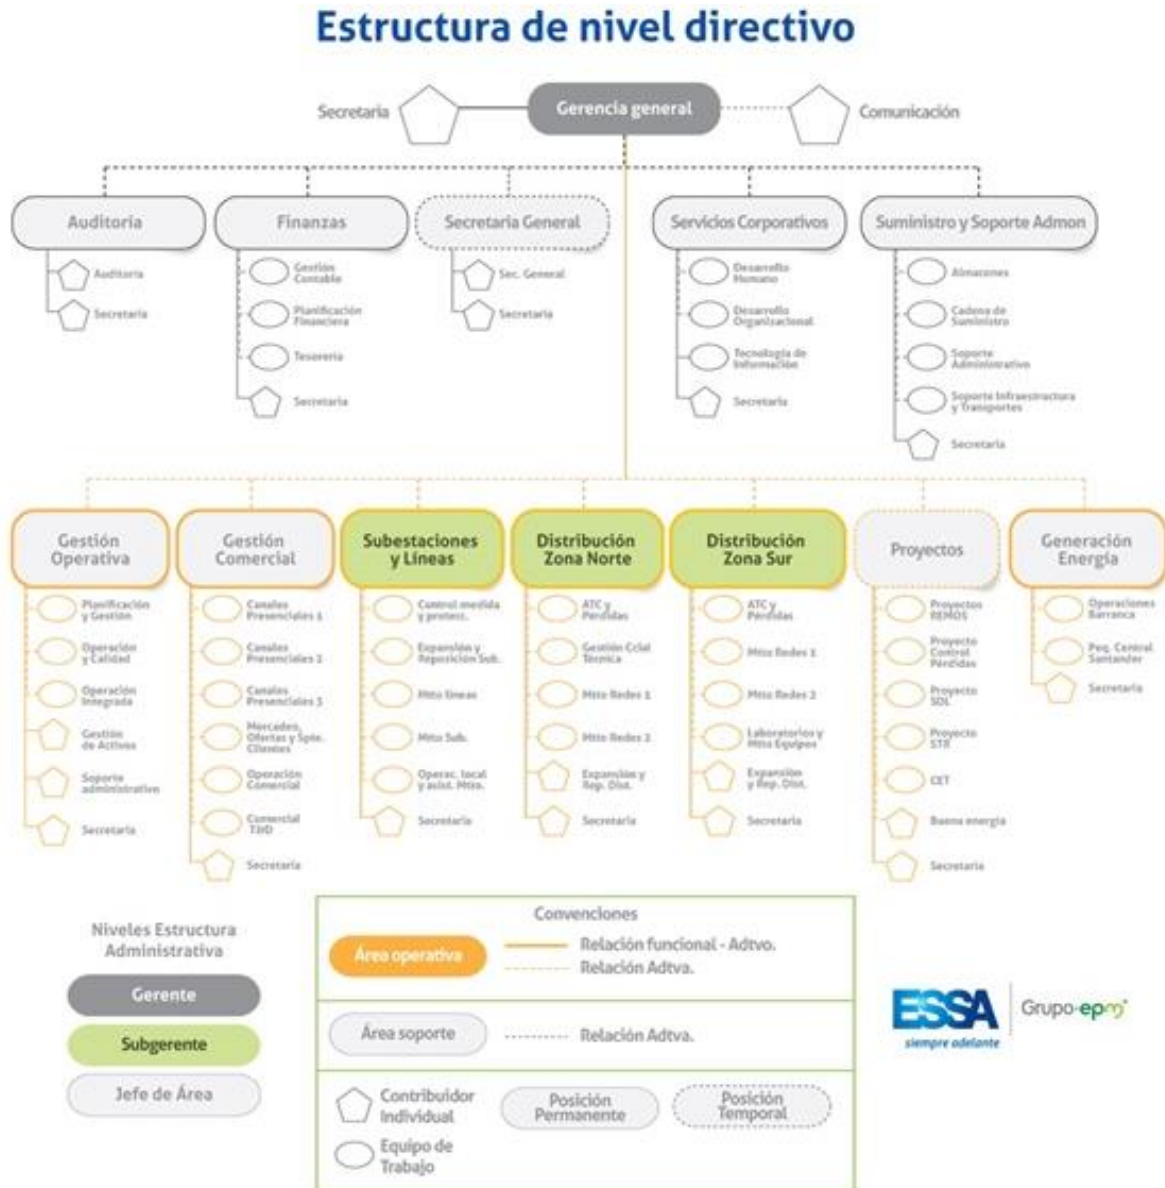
Estructura de nivel directivo

Secretaria
Gerencia general
Comunicación

Auditoria
Auditoria
Secretaria

Finanzas
Gestión Contable
Planificación Financiera
Tesorería
Secretaria

Secretaria General
Sec. General
Secretaria

Servicios Corporativos
Desarrollo Humano
Desarrollo Organizacional
Tecnología de Información
Secretaria

Suministro y Soporte Admon
Almacenes
Cadena de Suministro
Soporte Administrativo
Soporte Infraestructura y Transportes
Secretaria

Gestión Operativa
Planificación y Gestión
Operación y Calidad
Operación Integrada
Gestión de Activos
Soporte administrativo
Secretaria

Gestión Comercial
Canales Presenciales 1
Canales Presenciales 2
Canales Presenciales 3
Mercados, Ofertas y Spte. Clientes
Operación Comercial
Comercial TIHD
Secretaria

Subestaciones y Líneas
Control medida y protec.
Expansión y Reposición Sub.
Mtto líneas
Mtto Sub.
Operac. local y asist. Mtto.
Secretaria

Distribución Zona Norte
ATC y Pérdidas
Gestión Cclal Técnica
Mtto Redes 1
Mtto Redes 2
Expansión y Rep. Dist.
Secretaria

Distribución Zona Sur
ATC y Pérdidas
Mtto Redes 1
Mtto Redes 2
Laboratorios y Mtto Equipos
Expansión y Rep. Dist.
Secretaria

Proyectos
Proyectos REMOS
Proyecto Control Pérdidas
Proyecto SDL
Proyecto STR
CET
Buena energía
Secretaria

Generación Energía
Operaciones Barranca
Peq. Central Santander
Secretaria

Niveles Estructura Administrativa
Gerente
Subgerente
Jefe de Área

Convenciones
Área operativa
Relación funcional - Adtvo.
Relación Adtva.
Área soporte
Relación Adtva.
Contribuidor Individual
Equipo de Trabajo
Posición Permanente
Posición Temporal

ESSA
siempre adelante
Grupo-epm